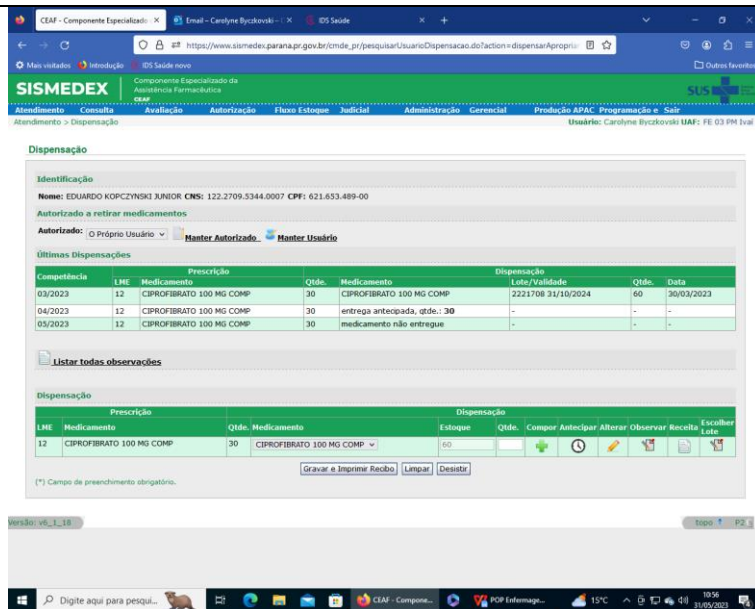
CEAF - Componente Especializado ×
Email – Carolyne Byczkovski – ×
IDS Saúde ×
https://www.sismedex.parana.pr.gov.br/cmde_pr/pesquisarUsuarioDispensacao.do?action=dispensarAproprial
Mais visitados
Introdução
IDS Saúde novo
Outros favoritos

SISMEDEX
Componente Especializado da Assistência Farmacêutica
CEAF
SUS

Atendimento Consulta Avaliação Autorização Fluxo Estoque Judicial Administração Gerencial Produção APAC Programação e Sair
Atendimento > Dispensação
Usuário: Carolyne Byczkovski UAF: FE 03 PM Ivaí

Dispensação

Identificação
Nome: EDUARDO KOPCZYNSKI JUNIOR CNS: 122.2709.5344.0007 CPF: 621.653.489-00
Autorizado a retirar medicamentos
Autorizado: O Próprio Usuário
Manter Autorizado
Manter Usuário
Últimas Dispensações

| Competência | LME | Prescrição Medicamento | Qtde. | Dispensação Medicamento | Lote/Validade | Qtde. | Data |
|---|---|---|---|---|---|---|---|
| 03/2023 | 12 | CIPROFIBRATO 100 MG COMP | 30 | CIPROFIBRATO 100 MG COMP | 2221708 31/10/2024 | 60 | 30/03/2023 |
| 04/2023 | 12 | CIPROFIBRATO 100 MG COMP | 30 | entrega antecipada, qtde.: 30 | - | - | - |
| 05/2023 | 12 | CIPROFIBRATO 100 MG COMP | 30 | medicamento não entregue | - | - | - |

Listar todas observações

Dispensação

| LME | Prescrição Medicamento | Qtde. | Dispensação Medicamento | Estoque | Qtde. | Compor | Antecipar | Alterar | Observar | Receita | Escolher Lote |
|---|---|---|---|---|---|---|---|---|---|---|---|
| 12 | CIPROFIBRATO 100 MG COMP | 30 | CIPROFIBRATO 100 MG COMP | 60 | | | | | | | |

Gravar e Imprimir Recibo Limpar Desistir
(*) Campo de preenchimento obrigatório.

Versão: v6_1_18
topo P2

Digite aqui para pesqui...
CEAF - Compone...
POP Enfermage...
15°C
10:56
31/05/2023